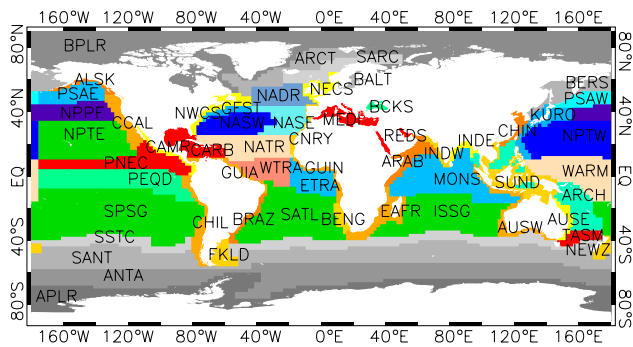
160°W 120°W 80°W 40°W 0°E 40°E 80°E 120°E 160°E

80°N 40°N EQ 40°S 80°S

80°N 40°N EQ 40°S 80°S

BPLR
ARCT
SARC
BALT
ALSK
PSAE
NECS
BERS
PSAW
NPPF
NADR
BCKS
KURO
GFST
NWCS
NASW
MEDI
NPTE
CCAL
NASE
NPTW
CNRY
REDS
CHIN
INDE
CAMR
CARB
PNEC
NATR
INDW
ARAB
WARM
GUIA
WTRA
GUIN
PEQD
ETRA
MONS
SUND
ARCH
SPSG
CHIL
BRAZ
SATL
BENG
EAFR
ISSG
AUSE
AUSW
TASM
SSTC
NEWZ
FKLD
SANT
ANTA
APLR

160°W 120°W 80°W 40°W 0°E 40°E 80°E 120°E 160°E